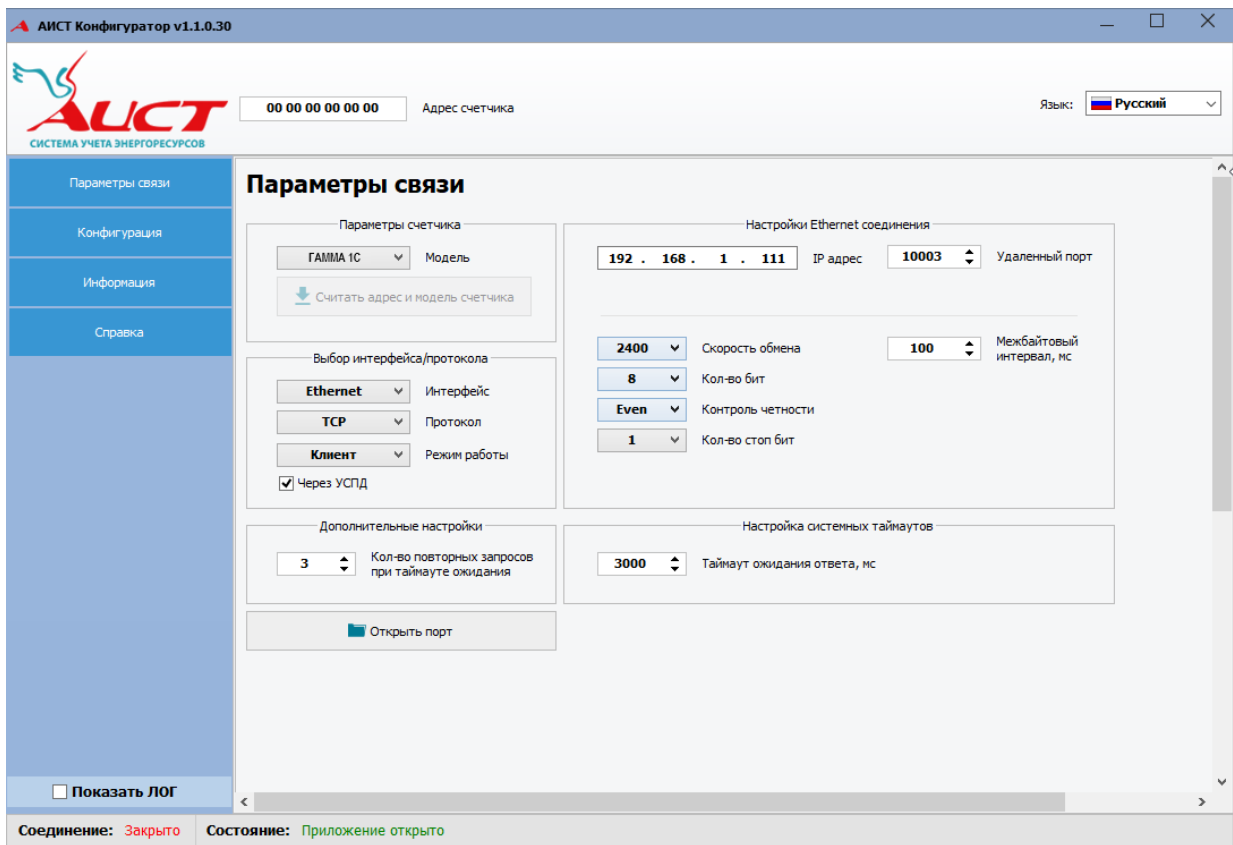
АИСТ Конфигуратор v1.1.0.30

АИСТ
СИСТЕМА УЧЕТА ЭНЕРГОРЕСУРСОВ

00 00 00 00 00 00 Адрес счетчика

Язык: Русский

Параметры связи
Конфигурация
Информация
Справка

Параметры связи

Параметры счетчика
ГАММА 1С Модель
Считать адрес и модель счетчика

Выбор интерфейса/протокола
Ethernet Интерфейс
TCP Протокол
Клиент Режим работы
Через УСПД

Настройки Ethernet соединения
192 . 168 . 1 . 111 IP адрес
10003 Удаленный порт
2400 Скорость обмена
100 Межбайтовый интервал, мс
8 Кол-во бит
Even Контроль четности
1 Кол-во стоп бит

Дополнительные настройки
3 Кол-во повторных запросов при таймауте ожидания

Настройка системных таймаутов
3000 Таймаут ожидания ответа, мс

Открыть порт

Показать ЛОГ

Соединение: Закрыто Состояние: Приложение открыто